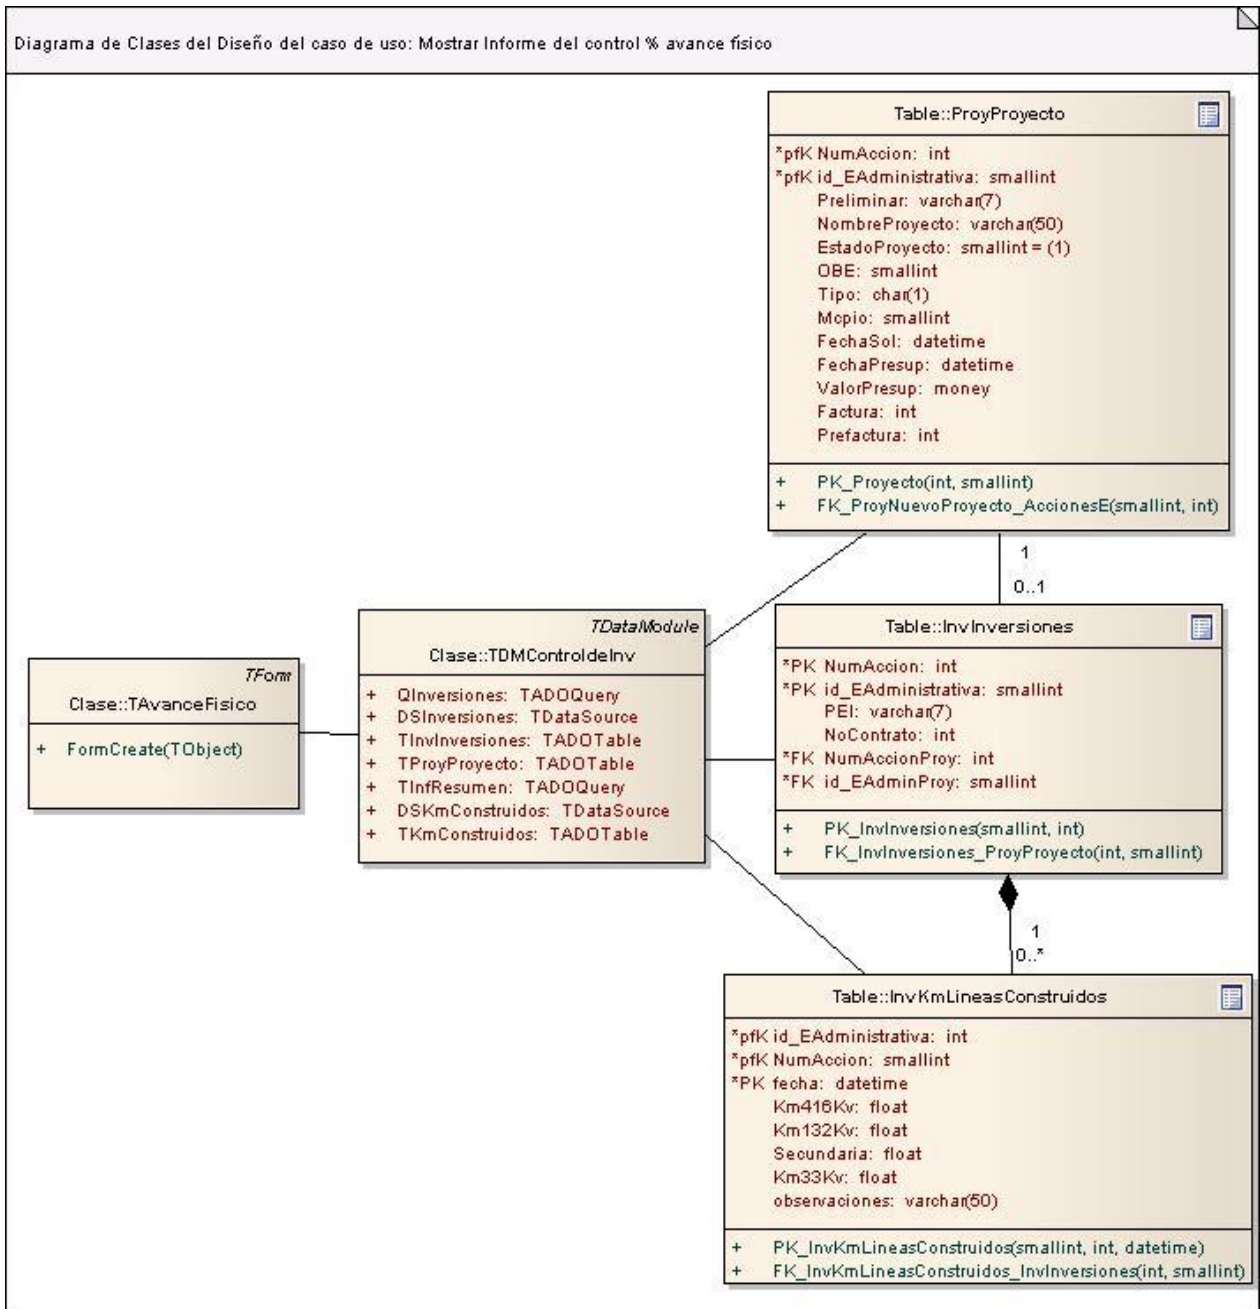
Diagrama de Clases del Diseño del caso de uso: Mostrar Informe del control % avance fisico

Table::ProyProyecto

*pfK NumAccion: int
*pfK id_EAdministrativa: smallint
Preliminar: varchar(7)
NombreProyecto: varchar(50)
EstadoProyecto: smallint = (1)
OBE: smallint
Tipo: char(1)
Mcpio: smallint
FechaSol: datetime
FechaPresup: datetime
ValorPresup: money
Factura: int
Prefactura: int

+ PK_Proyecto(int, smallint)
+ FK_ProyNuevoProyecto_AccionesE(smallint, int)

1

0..1

TDataModule
Clase::TDMControldeInv

+ QInversiones: TADOQuery
+ DSInversiones: TDataSource
+ TInvInversiones: TADOTable
+ TProyProyecto: TADOTable
+ TInfResumen: TADOQuery
+ DSKmConstruidos: TDataSource
+ TKmConstruidos: TADOTable

TForm
Clase::TAvanceFisico

+ FormCreate(TObject)

Table::InvInversiones

*PK NumAccion: int
*PK id_EAdministrativa: smallint
PEI: varchar(7)
NoContrato: int
*FK NumAccionProy: int
*FK id_EAdminProy: smallint

+ PK_InvInversiones(smallint, int)
+ FK_InvInversiones_ProyProyecto(int, smallint)

1
0..*

Table::InvKmLineasConstruidos

*pfK id_EAdministrativa: int
*pfK NumAccion: smallint
*PK fecha: datetime
Km416Kv: float
Km132Kv: float
Secundaria: float
Km33Kv: float
observaciones: varchar(50)

+ PK_InvKmLineasConstruidos(smallint, int, datetime)
+ FK_InvKmLineasConstruidos_InvInversiones(int, smallint)